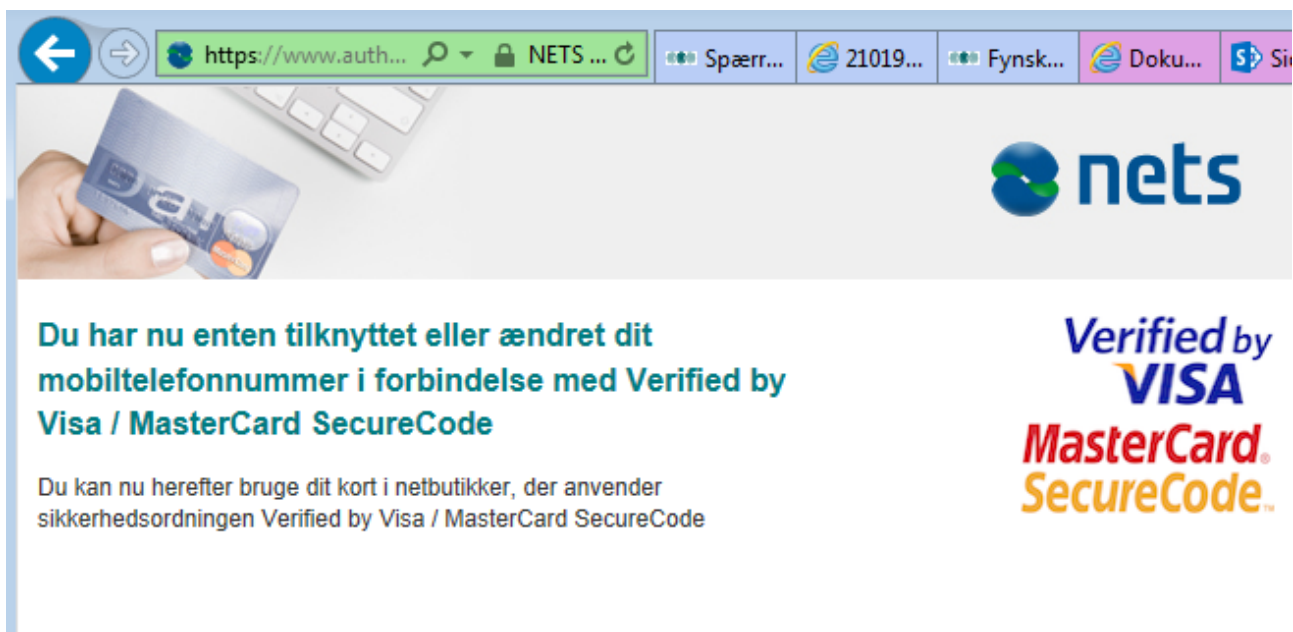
https://www.auth... NETS ...

Spærr...

21019...

Fynsk...

Doku...

Si

nets

Du har nu enten tilknyttet eller ændret dit mobiltelefonnummer i forbindelse med Verified by Visa / MasterCard SecureCode

Du kan nu herefter bruge dit kort i netbutikker, der anvender sikkerhedsordningen Verified by Visa / MasterCard SecureCode

Verified by VISA

MasterCard. SecureCode.